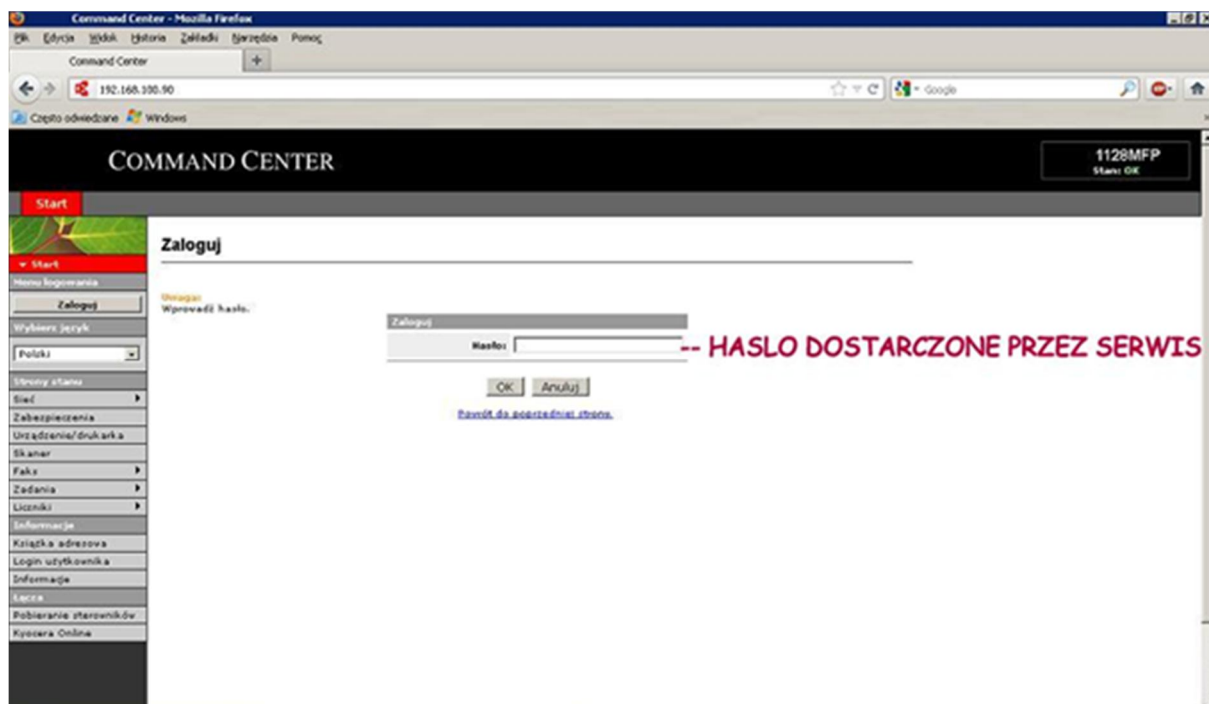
Command Center - Mozilla Firefox

Plik Edycja Widok Historia Zakładki Narzędzia Pomoc

Command Center +

192.168.100.90

Google

Często odwiedzane Windows

COMMAND CENTER

1128MFP
Stan: OK

Start

Zaloguj

▼ Start
Menu logowania
Zaloguj
Wybierz język
Polski
Strony stanu
Sieć
Zabezpieczenia
Urządzenie/drukarka
Skaner
Faks
Zadania
Liczniki
Informacje
Książka adresowa
Login użytkownika
Informacje
Łącza
Pobieranie sterowników
Kyocera Online

Uwaga:
Wprowadź hasło.

Zaloguj
Hasło:

-- HASLO DOSTARCZONE PRZEZ SERWIS

OK Anuluj

Powrót do poprzedniej strony.